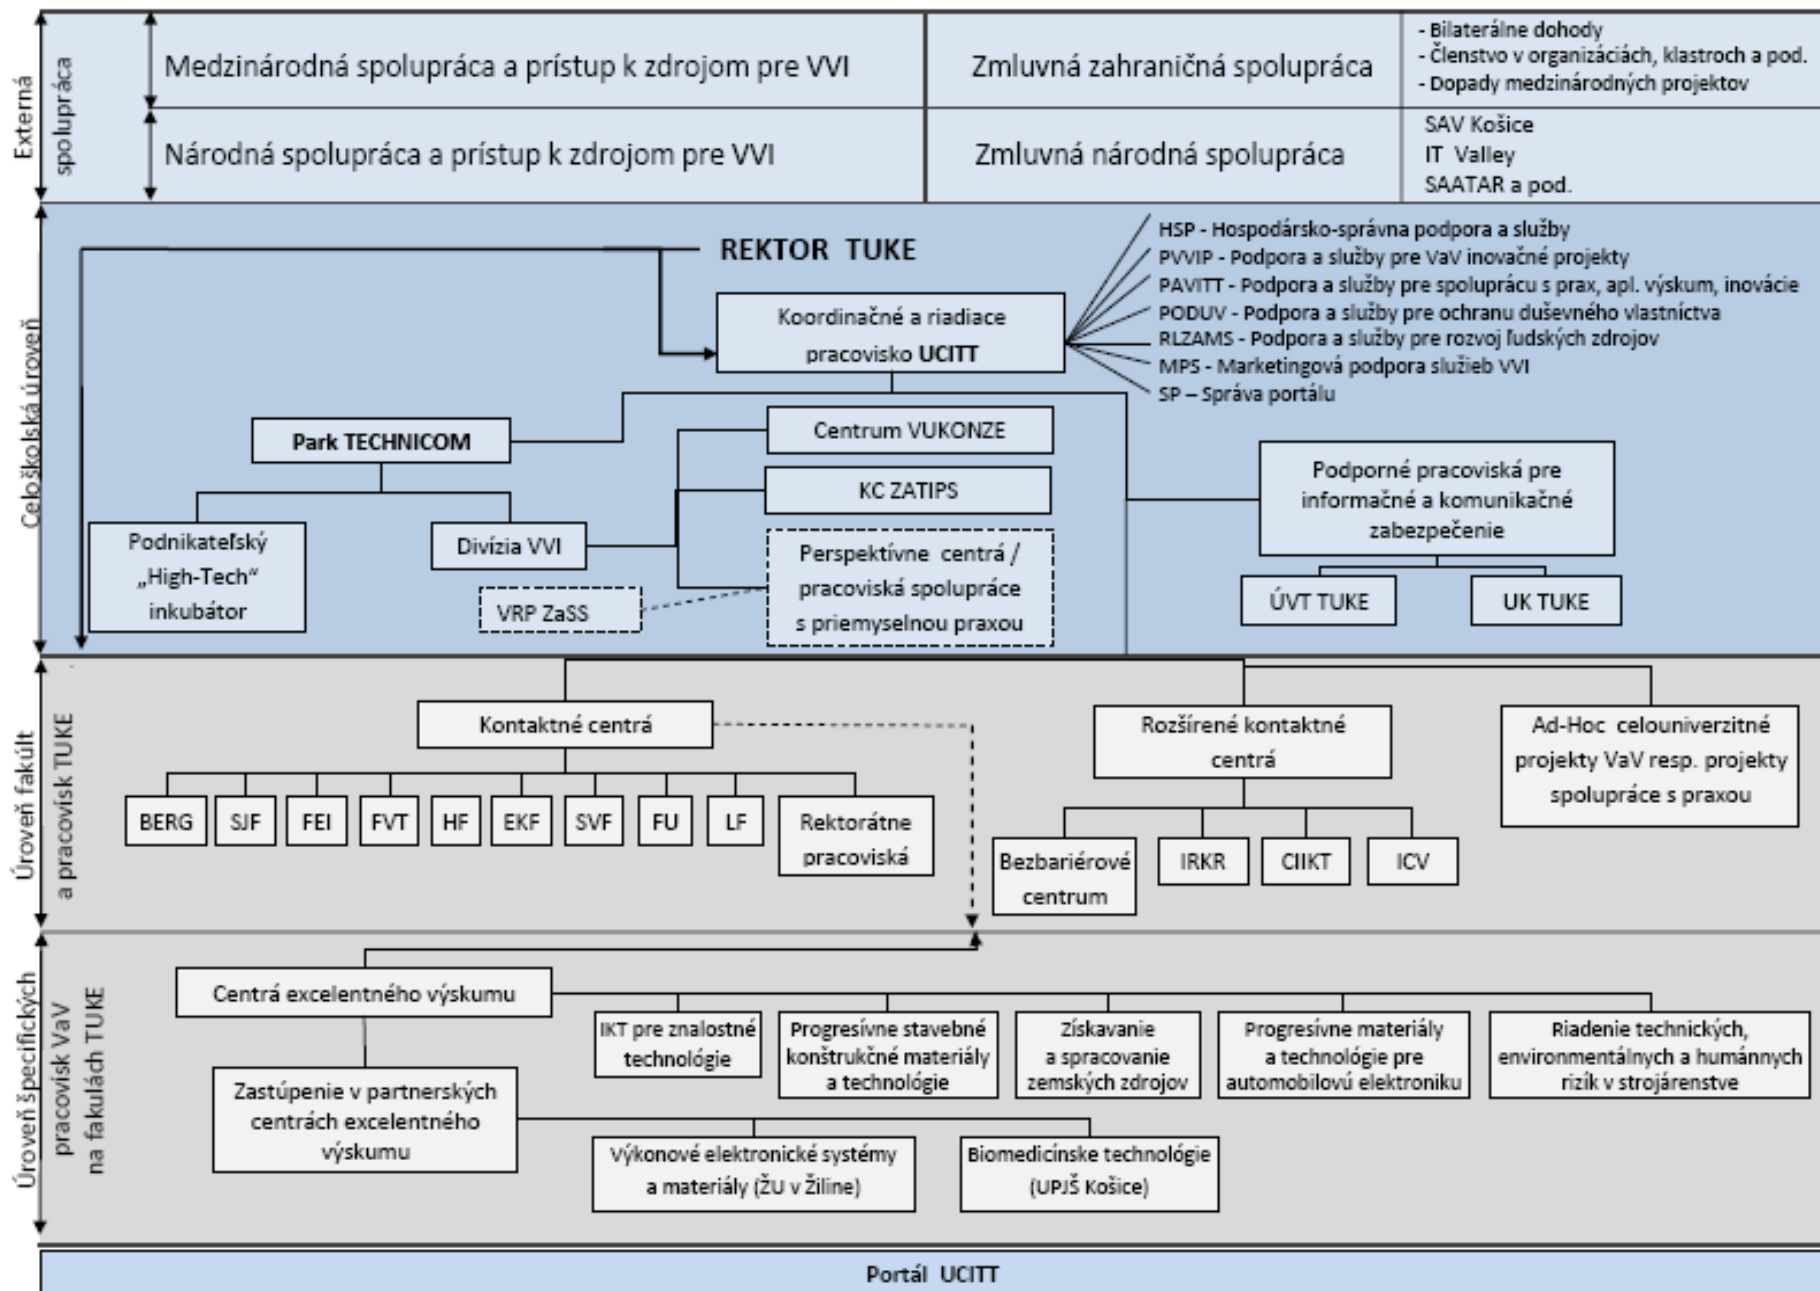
Externá spolupráca

Medzinárodná spolupráca a prístup k zdrojom pre VVI

Zmluvná zahraničná spolupráca

- Bilaterálne dohody
- Členstvo v organizáciách, klastroch a pod.
- Dopady medzinárodných projektov

Národná spolupráca a prístup k zdrojom pre VVI

Zmluvná národná spolupráca

SAV Košice
IT Valley
SAATAR a pod.

Celoškolská úroveň

REKTOR TUKE

Koordinačné a riadiace pracovisko UCITT

HSP - Hospodársko-správna podpora a služby
PVVIP - Podpora a služby pre VaV inovačné projekty
PAVITT - Podpora a služby pre spoluprácu s prax, apl. výskum, inovácie
PODUV - Podpora a služby pre ochranu duševného vlastníctva
RLZAMS - Podpora a služby pre rozvoj ľudských zdrojov
MPS - Marketingová podpora služieb VVI
SP – Správa portálu

Park TECHNICOM

Centrum VUKONZE

KC ZATIPS

Podnikateľský „High-Tech“ inkubátor

Divízia VVI

Perspektívne centrá / pracoviská spolupráce s priemyselnou praxou

VRP ZaSS

Podporné pracoviská pre informačné a komunikačné zabezpečenie

ÚVT TUKE

UK TUKE

Úroveň fakúlt a pracovísk TUKE

Kontaktné centrá

BERG | SJF | FEI | FVT | HF | EKF | SVF | FU | LF | Rektorátne pracoviská

Rozšírené kontaktné centrá

Bezbariérové centrum | IRKR | CIIKT | ICV

Ad-Hoc celouniverzitné projekty VaV resp. projekty spolupráce s praxou

Úroveň špecifických pracovísk VaV na fakultách TUKE

Centrá excelentného výskumu

IKT pre znalostné technológie

Progresívne stavebné konštrukčné materiály a technológie

Získavanie a spracovanie zemských zdrojov

Progresívne materiály a technológie pre automobilovú elektroniku

Riadenie technických, environmentálnych a humánnych rizík v strojárenstve

Zastúpenie v partnerských centrách excelentného výskumu

Výkonové elektronické systémy a materiály (ŽU v Žiline)

Biomedicínske technológie (UPJŠ Košice)

Portál UCITT